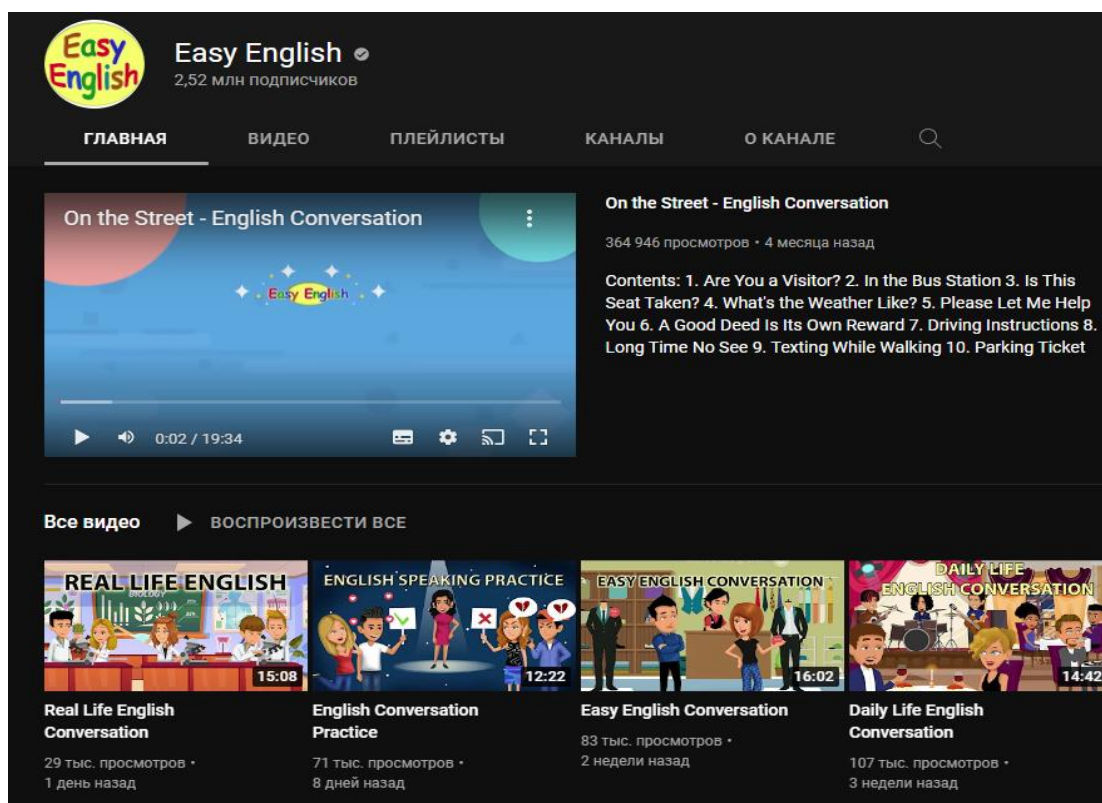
Easy English

Easy English
2,52 млн подписчиков

ГЛАВНАЯ ВИДЕО ПЛЕЙЛИСТЫ КАНАЛЫ О КАНАЛЕ

On the Street - English Conversation

Easy English

0:02 / 19:34

On the Street - English Conversation

364 946 просмотров • 4 месяца назад

Contents: 1. Are You a Visitor? 2. In the Bus Station 3. Is This Seat Taken? 4. What's the Weather Like? 5. Please Let Me Help You 6. A Good Deed Is Its Own Reward 7. Driving Instructions 8. Long Time No See 9. Texting While Walking 10. Parking Ticket

Все видео ВОСПРОИЗВЕСТИ ВСЕ

REAL LIFE ENGLISH
15:08
Real Life English Conversation
29 тыс. просмотров • 1 день назад

ENGLISH SPEAKING PRACTICE
12:22
English Conversation Practice
71 тыс. просмотров • 8 дней назад

EASY ENGLISH CONVERSATION
16:02
Easy English Conversation
83 тыс. просмотров • 2 недели назад

DAILY LIFE ENGLISH CONVERSATION
14:42
Daily Life English Conversation
107 тыс. просмотров • 3 недели назад